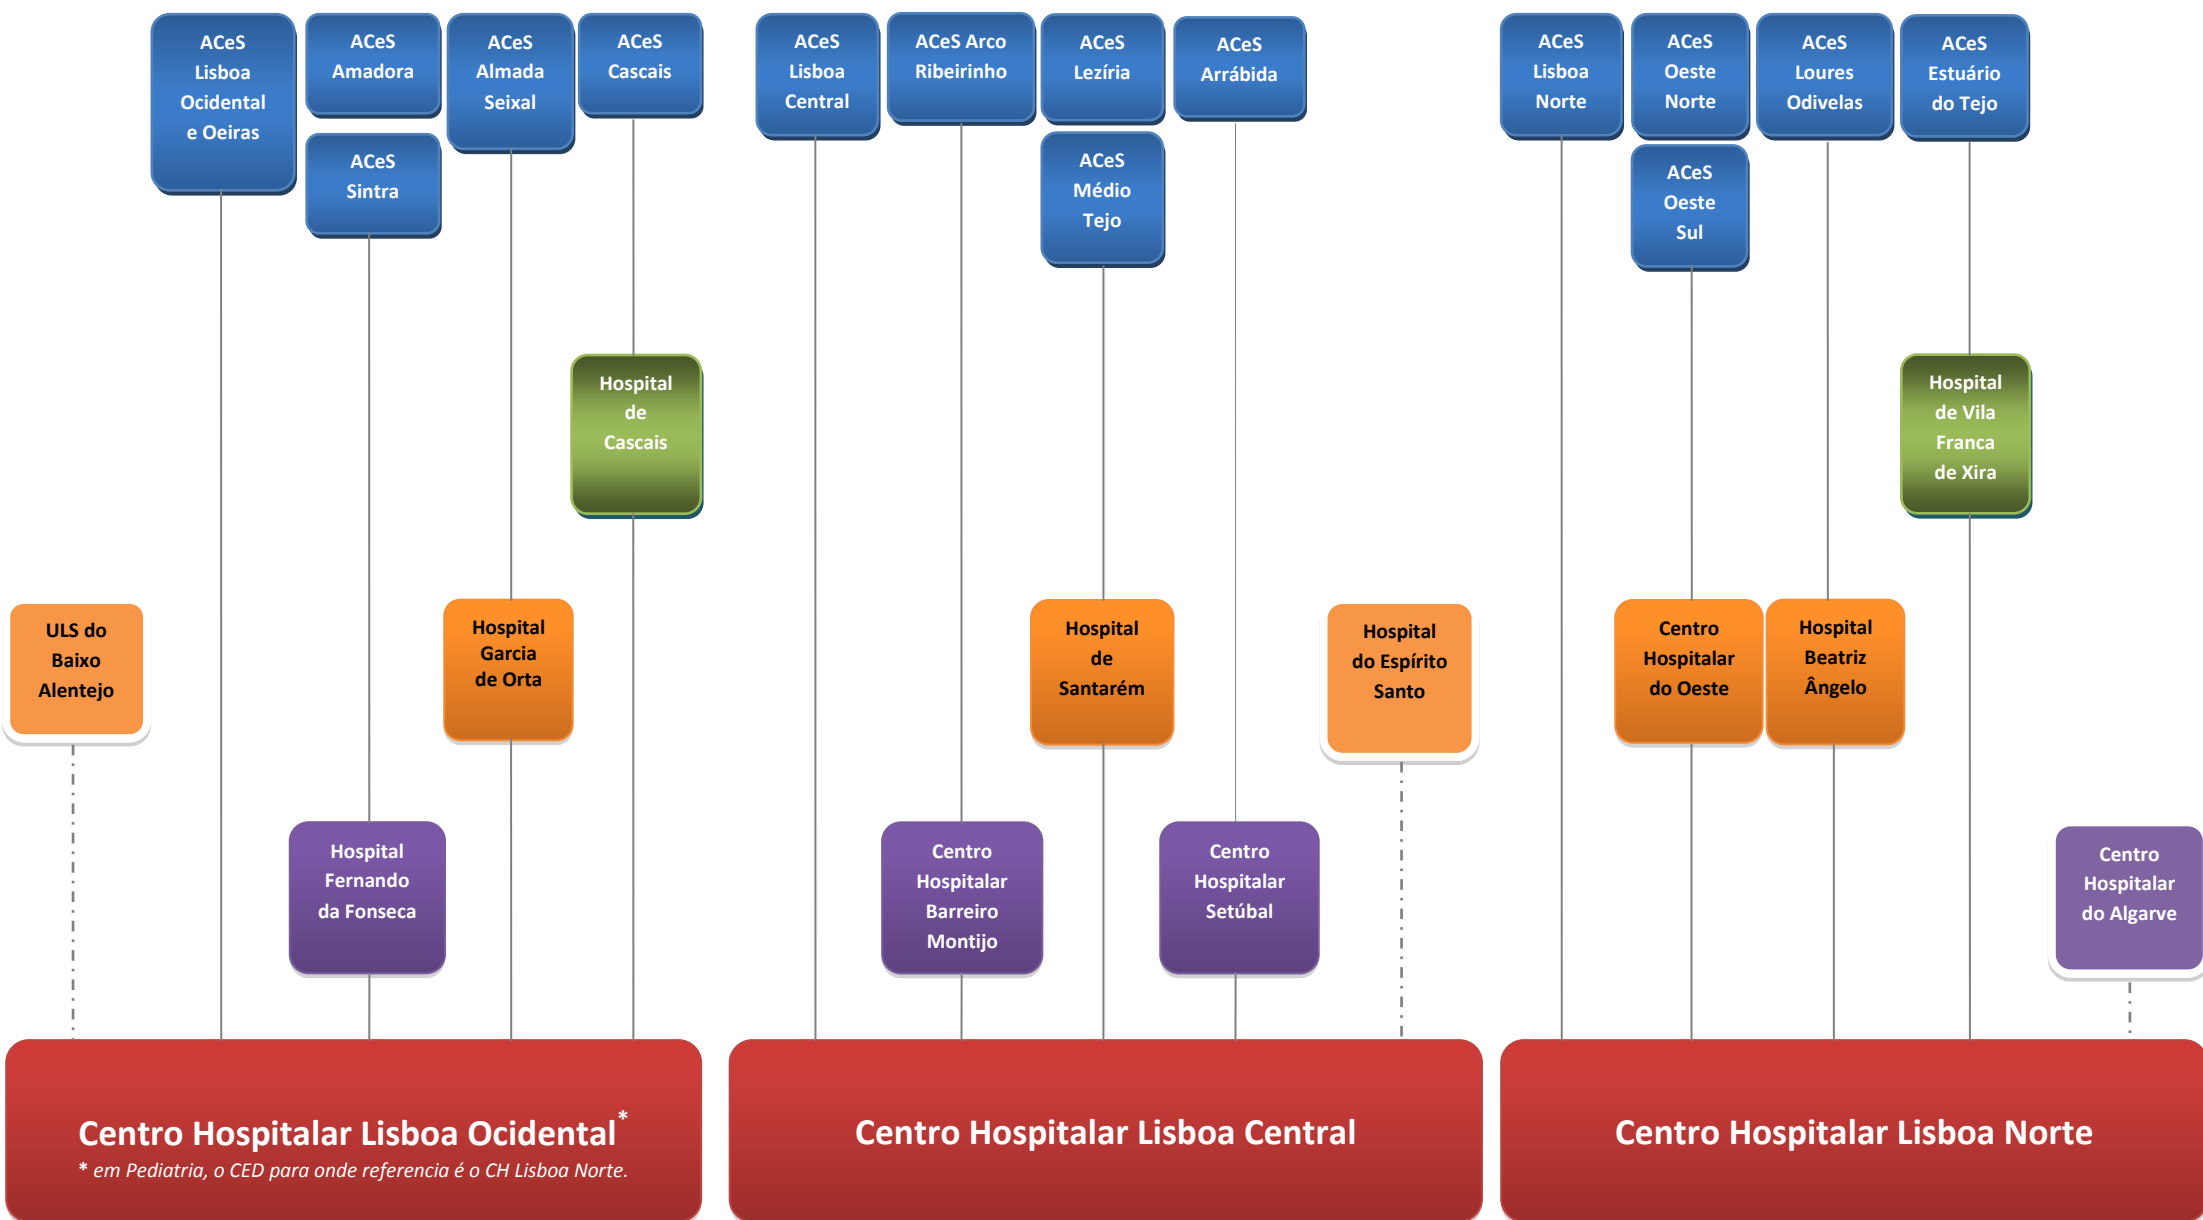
ACeS Lisboa Ocidental e Oeiras

ACeS Amadora

ACeS Sintra

ACeS Almada Seixal

ACeS Cascais

Hospital de Cascais

ULS do Baixo Alentejo

Hospital Garcia de Orta

Hospital Fernando da Fonseca

ACeS Lisboa Central

ACeS Arco Ribeirinho

ACeS Lezíria

ACeS Médio Tejo

ACeS Arrábida

Hospital de Santarém

Hospital do Espírito Santo

Centro Hospitalar Barreiro Montijo

Centro Hospitalar Setúbal

ACeS Lisboa Norte

ACeS Oeste Norte

ACeS Oeste Sul

ACeS Loures Odivelas

ACeS Estuário do Tejo

Hospital de Vila Franca de Xira

Centro Hospitalar do Oeste

Hospital Beatriz Ângelo

Centro Hospitalar do Algarve

Centro Hospitalar Lisboa Ocidental*

* em Pediatria, o CED para onde referencia é o CH Lisboa Norte.

Centro Hospitalar Lisboa Central

Centro Hospitalar Lisboa Norte